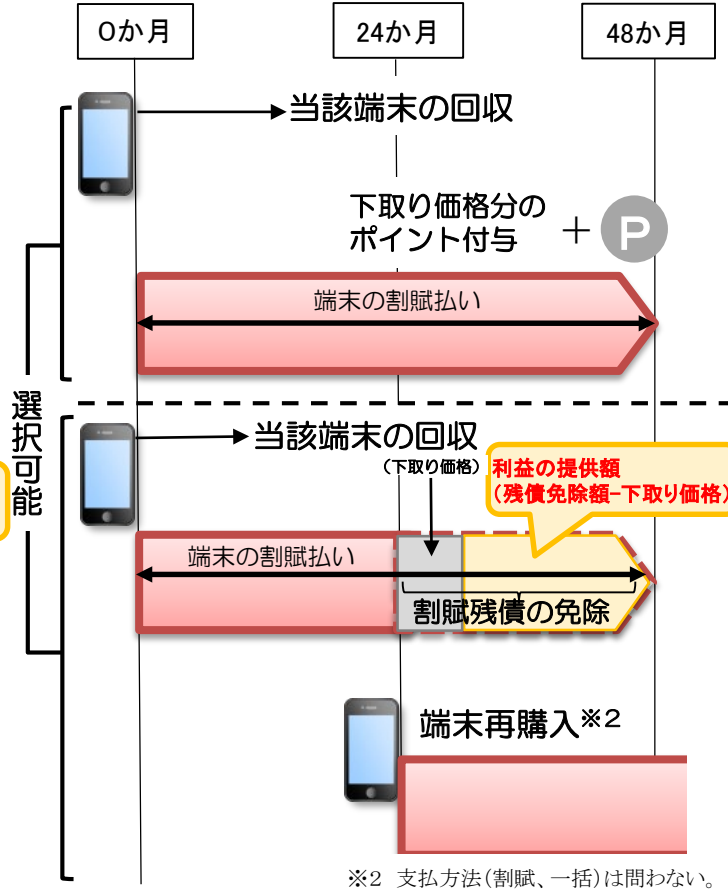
0か月

24か月

48か月

当該端末の回収

下取り価格分のポイント付与

＋ P

端末の割賦払い

選択可能

当該端末の回収

（下取り価格）

利益の提供額
（残債免除額−下取り価格）

端末の割賦払い

割賦残債の免除

端末再購入※2

※2 支払方法（割賦、一括）は問わない。